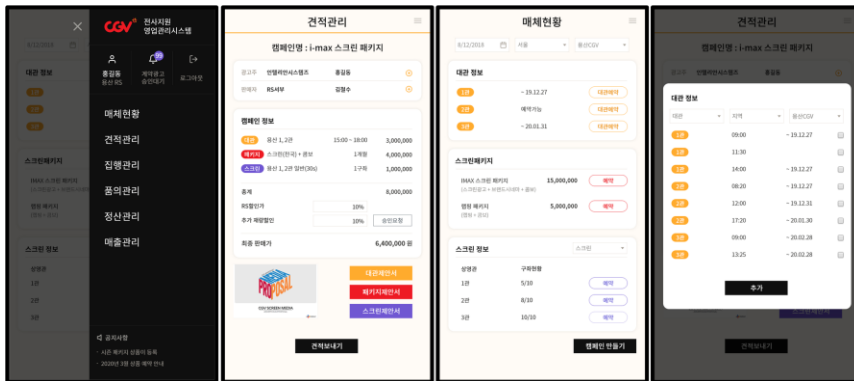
CGV 전사지원 영업관리시스템

홍길동
용산 RS

계약 결과 승인대기 99

로그아웃

매체현황
견적관리
집행관리
품의관리
정산관리
매출관리

공지사항
· 시즌 패키지 상품이 등록
· 2020년 3월 상품 예약 안내

대관 정보
스크린패키지
스크린 정보

견적관리

캠페인명 : i-max 스크린 패키지

광고주 | 씨엘리반시스템즈 | 홍길동
판매자 | RS서부 | 김철수

캠페인 정보

| 대관 | 용산 1,2관 | 15:00 ~ 18:00 | 3,000,000 |
|---|---|---|---|
| 패키지 | 스크린(한국) + 종보 | 1개월 | 4,000,000 |
| 스크린 | 용산 1,2관 일반(30s) | 1구좌 | 1,000,000 |

총계 8,000,000
RS할인가 10%
추가 재량할인 10% 승인요청

최종 판매가 6,400,000 원

대관제안서
패키지제안서
스크린제안서

견적보내기

매체현황

8/12/2018 서울 용산CGV

대관 정보
1관 ~ 19.12.27 대관예약
2관 예약가능 대관예약
3관 ~ 20.01.31 대관예약

스크린패키지
IMAX 스크린 패키지 15,000,000 예약
영화 패키지 5,000,000 예약
(영화 + 광고)

스크린 정보 스크린
상영관 구좌현황
1관 5/10 예약
2관 8/10 예약
3관 10/10 예약

캠페인 만들기

견적관리

캠페인명 : i-max 스크린 패키지

대관 정보
대관 지역 용산CGV

| 1관 | 09:00 | ~ 19.12.27 |
|---|---|---|
| 1관 | 11:30 | |
| 1관 | 14:00 | ~ 19.12.27 |
| 1관 | 08:20 | ~ 19.12.27 |
| 1관 | 12:00 | ~ 19.12.31 |
| 1관 | 17:20 | ~ 20.01.30 |
| 1관 | 09:00 | ~ 20.02.28 |
| 1관 | 13:25 | ~ 20.02.28 |

추가

견적보내기